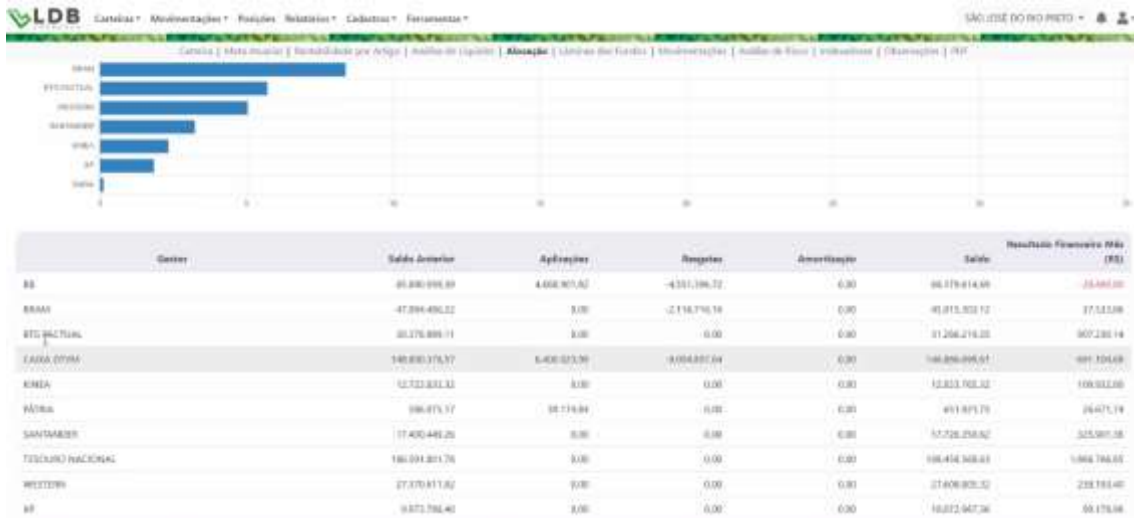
LDB Carteiras ▾ Movimentações ▾ Posições Relatórios ▾ Cadastros ▾ Ferramentas ▾

SÃO JOSÉ DO RIO PRETO ▾

Carteira | Meta Atuarial | Rentabilidade por Artigo | Análise de Liquidez | Alocação | Lâminas dos Fundos | Movimentações | Análise de Risco | Indicadores | Observações | PDF

BRAM
BTG PACTUAL
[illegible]
SANTANDER
KINEA
XP
DAFRA

0 5 10 15 20 25 30 35

| Gestor | Saldo Anterior | Aplicações | Resgates | Amortização | Saldo | Resultado Financeiro Mês (R$) |
|---|---|---|---|---|---|---|
| BB | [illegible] | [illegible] | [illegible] | 0,00 | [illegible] | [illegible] |
| BRAM | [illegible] | 0,00 | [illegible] | 0,00 | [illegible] | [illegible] |
| BTG PACTUAL | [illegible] | 0,00 | 0,00 | 0,00 | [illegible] | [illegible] |
| CAIXA DTVM | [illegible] | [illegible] | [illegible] | 0,00 | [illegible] | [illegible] |
| KINEA | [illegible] | 0,00 | 0,00 | 0,00 | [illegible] | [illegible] |
| PÁTRIA | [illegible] | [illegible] | 0,00 | 0,00 | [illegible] | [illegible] |
| SANTANDER | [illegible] | 0,00 | 0,00 | 0,00 | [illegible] | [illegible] |
| TESOURO NACIONAL | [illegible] | 0,00 | 0,00 | 0,00 | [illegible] | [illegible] |
| WESTERN | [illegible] | 0,00 | 0,00 | 0,00 | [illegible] | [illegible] |
| XP | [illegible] | 0,00 | 0,00 | 0,00 | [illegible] | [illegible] |